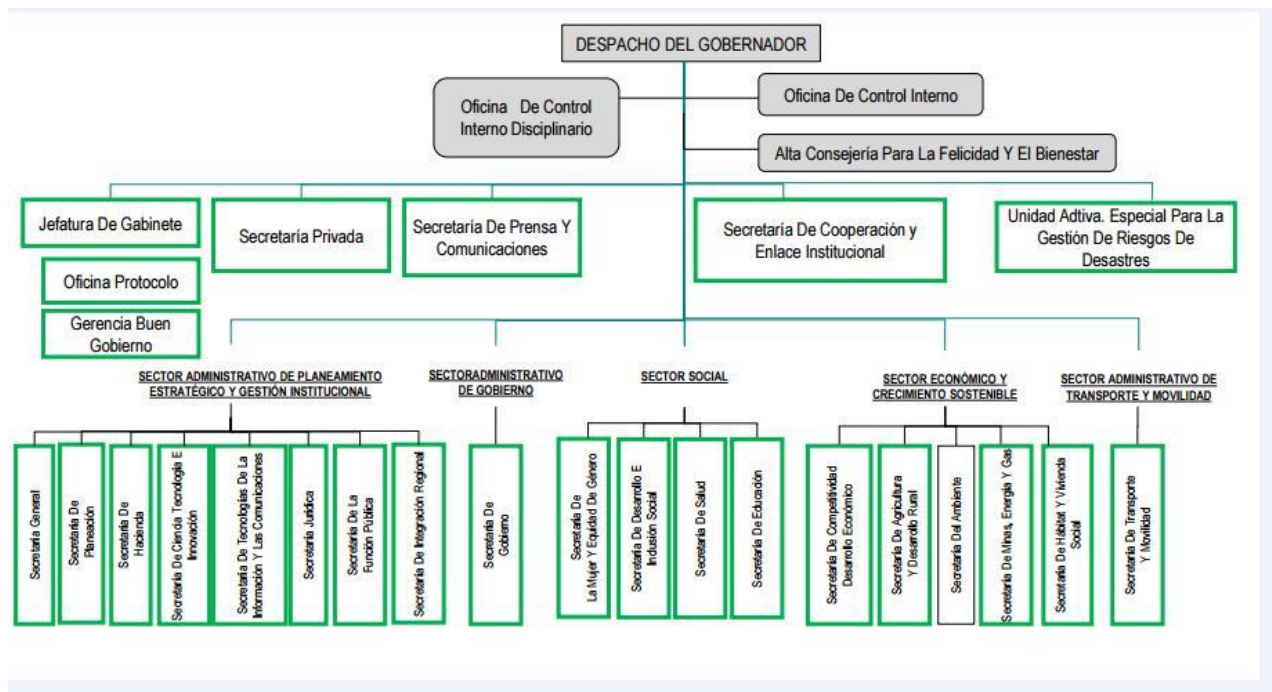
DESPACHO DEL GOBERNADOR

Oficina De Control Interno Disciplinario

Oficina De Control Interno

Alta Consejería Para La Felicidad Y El Bienestar

Jefatura De Gabinete

Oficina Protocolo

Gerencia Buen Gobierno

Secretaría Privada

Secretaría De Prensa Y Comunicaciones

Secretaría De Cooperación y Enlace Institucional

Unidad Adtiva. Especial Para La Gestión De Riesgos De Desastres

SECTOR ADMINISTRATIVO DE PLANEAMIENTO ESTRATÉGICO Y GESTIÓN INSTITUCIONAL

Secretaría General

Secretaría De Planeación

Secretaría De Hacienda

Secretaría De Ciencia Tecnología E Innovación

Secretaría De Tecnologías De La Información Y Las Comunicaciones

Secretaría Jurídica

Secretaría De La Función Pública

Secretaría De Integración Regional

SECTORADMINISTRATIVO DE GOBIERNO

Secretaría De Gobierno

SECTOR SOCIAL

Secretaría De La Mujer Y Equidad De Género

Secretaría De Desarrollo E Inclusión Social

Secretaría De Salud

Secretaría De Educación

SECTOR ECONÓMICO Y CRECIMIENTO SOSTENIBLE

Secretaría De Competitividad Desarrollo Económico

Secretaría De Agricultura Y Desarrollo Rural

Secretaría Del Ambiente

Secretaría De Minas, Energía Y Gas

Secretaría De Hábitat Y Vivienda Social

SECTOR ADMINISTRATIVO DE TRANSPORTE Y MOVILIDAD

Secretaría De Transporte Y Movilidad